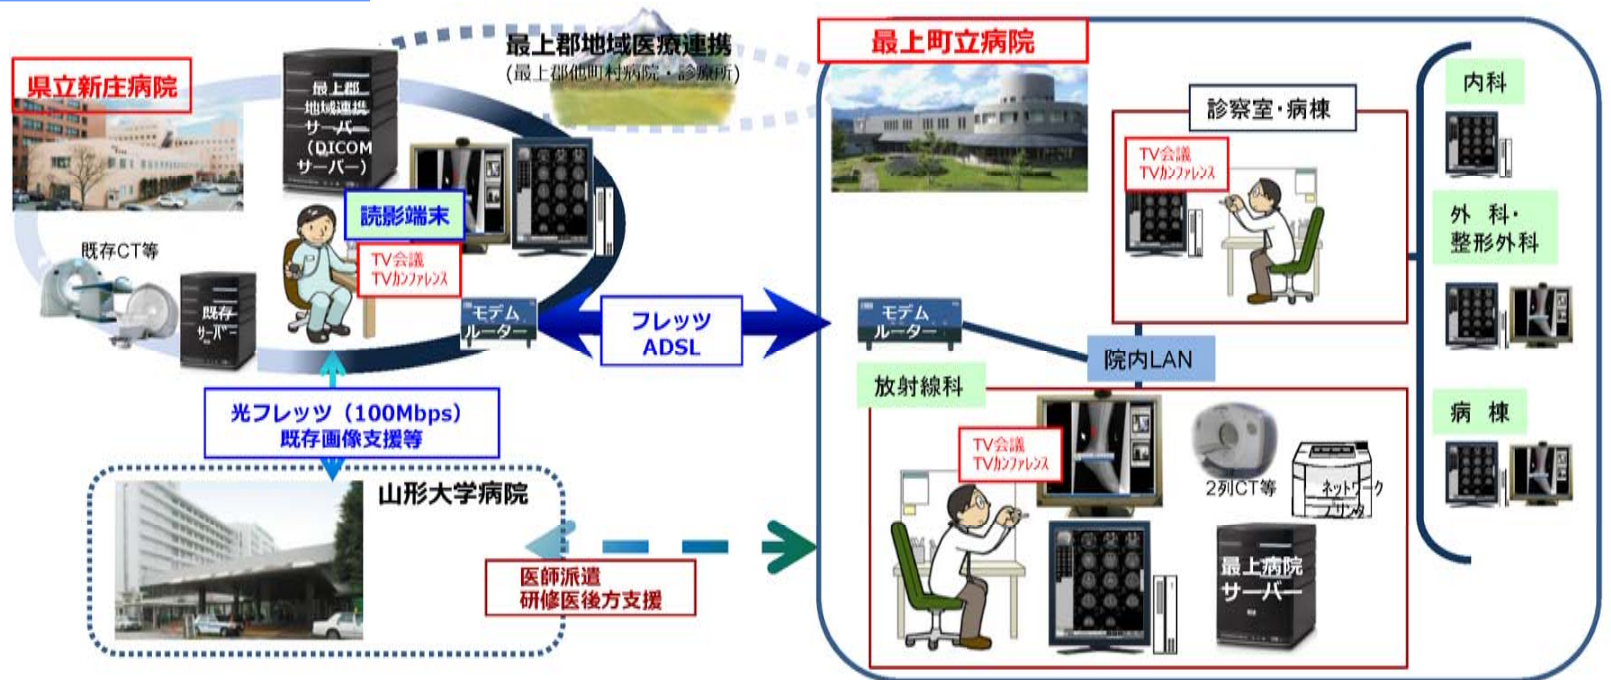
最上郡地域医療連携
(最上郡他町村病院・診療所)

県立新庄病院

最上郡
地域連携
サーバー
(DICOM
サーバー)

読影端末

TV会議
TVカンファレンス

既存CT等

既存
サーバー

モデム
ルーター

フレッツ
ADSL

光フレッツ(100Mbps)
既存画像支援等

山形大学病院

医師派遣
研修医後方支援

最上町立病院

診察室・病棟

TV会議
TVカンファレンス

モデム
ルーター

院内LAN

放射線科

TV会議
TVカンファレンス

2列CT等

ネットワーク
プリンタ

最上病院
サーバー

内科

外 科・
整形外科

病 棟